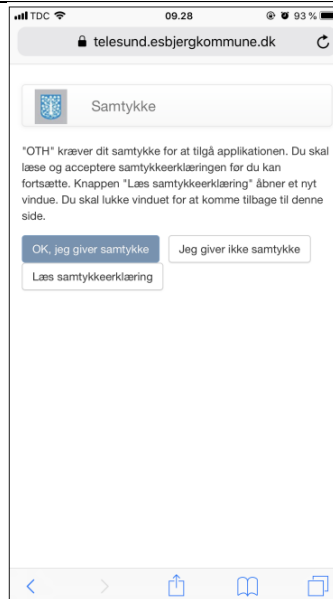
TDC 09.28 93 %

telesund.esbjergkommune.dk

Samtykke

"OTH" kræver dit samtykke for at tilgå applikationen. Du skal læse og acceptere samtykkeerklæringen før du kan fortsætte. Knappen "Læs samtykkeerklæring" åbner et nyt vindue. Du skal lukke vinduet for at komme tilbage til denne side.

OK, jeg giver samtykke

Jeg giver ikke samtykke

Læs samtykkeerklæring